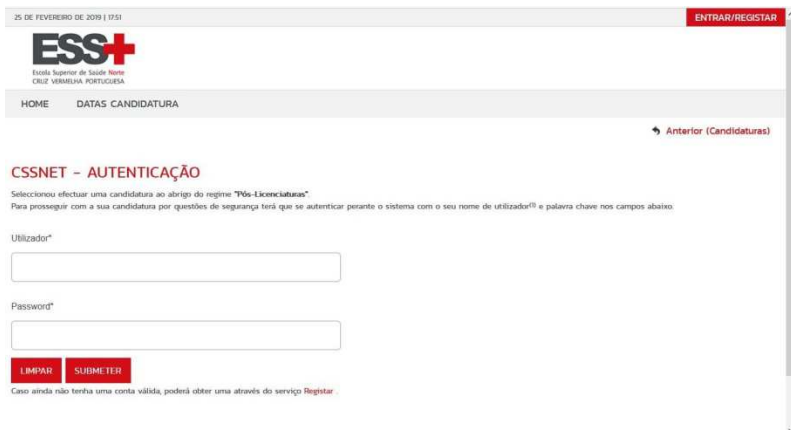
25 DE FEVEREIRO DE 2019 | 17:51

ENTRAR/REGISTAR

ESS+
Escola Superior de Saúde Norte
CRUZ VERMELHA PORTUGUESA

HOME DATAS CANDIDATURA

Anterior (Candidaturas)

CSSNET - AUTENTICAÇÃO

Seleccionou efectuar uma candidatura ao abrigo do regime "Pós-Licenciaturas".
Para prosseguir com a sua candidatura por questões de segurança terá que se autenticar perante o sistema com o seu nome de utilizador$^{(1)}$ e palavra chave nos campos abaixo.

Utilizador*

Password*

LIMPAR SUBMETER

Caso ainda não tenha uma conta válida, poderá obter uma através do serviço Registar .